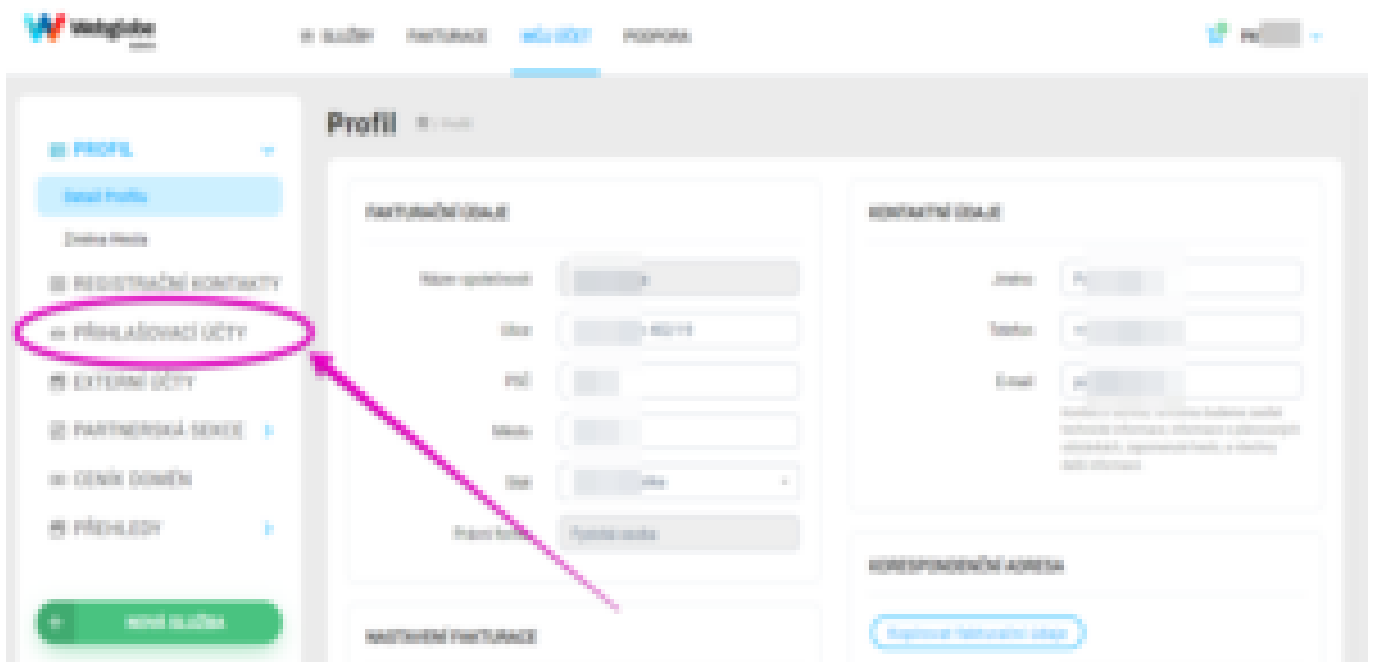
Webglobe

SLUŽBY FAKTURACE MŮJ ÚČET PODPORA

PROFIL
Detail Profilu
Změna Hesla
REGISTRAČNÍ KONTAKTY
PŘIHLAŠOVACÍ ÚČTY
EXTERNÍ ÚČTY
PARTNERSKÁ SEKCE
CENÍK DOMÉN
PŘEHLEDY

NOVÁ SLUŽBA

Profil

FAKTURAČNÍ ÚDAJE

Název společnosti
Ulice
PSČ
Město
Stát
Právní forma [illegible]
Fyzická osoba

KONTAKTNÍ ÚDAJE

Jméno
Telefon
E-mail

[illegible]

KORESPONDENČNÍ ADRESA

Kopírovat fakturační údaje

NASTAVENÍ FAKTURACE